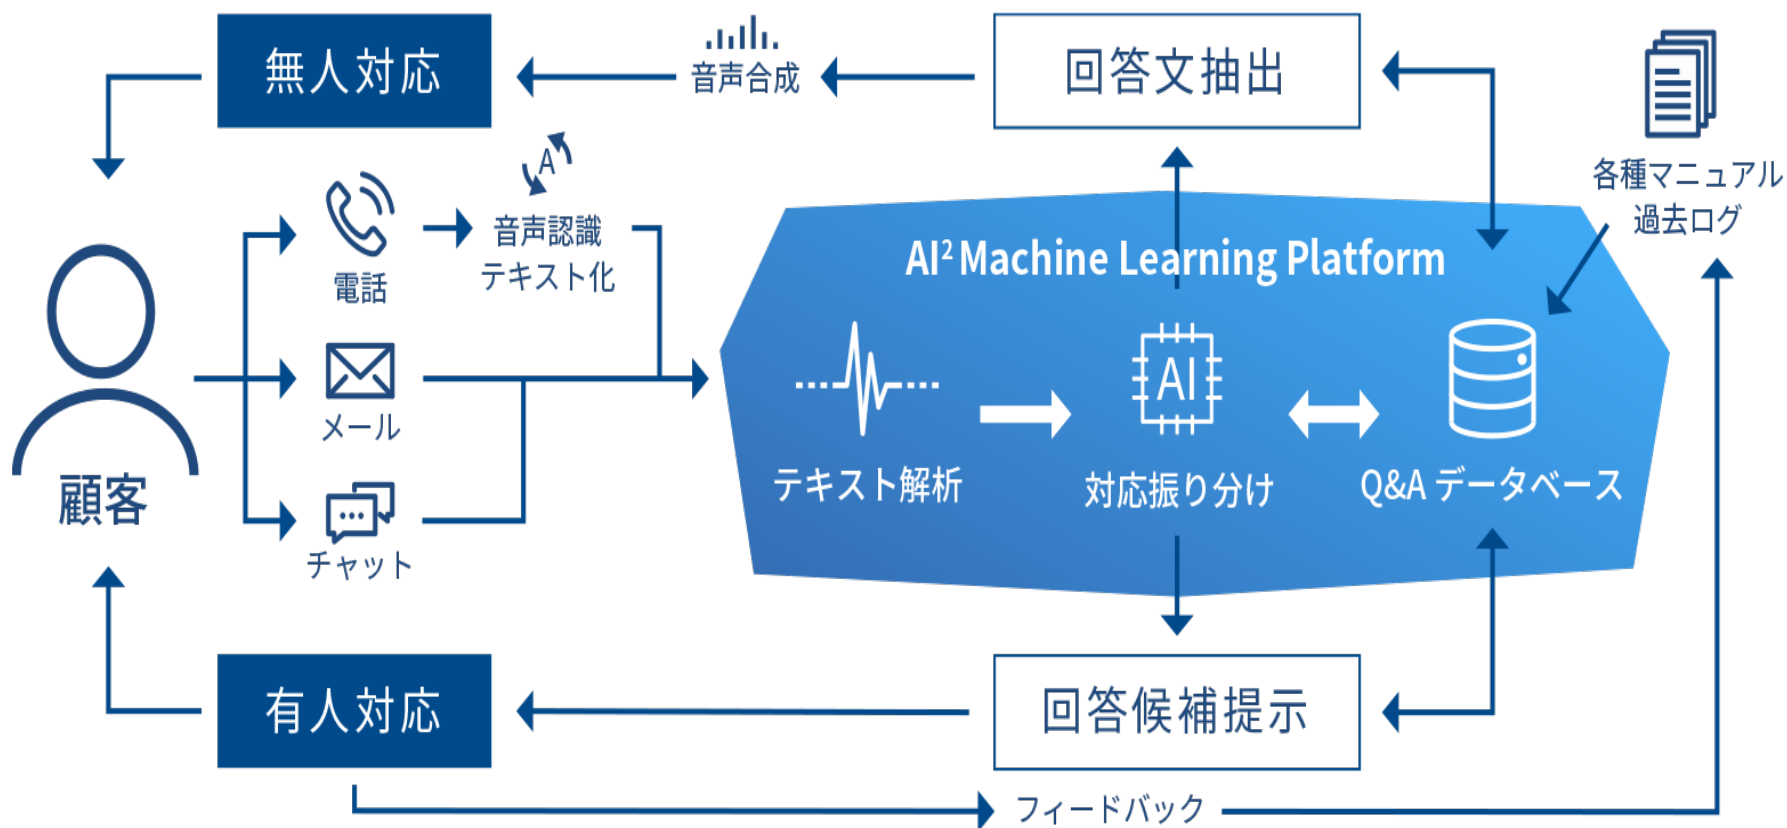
無人対応

音声合成

回答文抽出

各種マニュアル
過去ログ

A

電話

音声認識
テキスト化

顧客

メール

チャット

AI$^2$ Machine Learning Platform

AI

テキスト解析

対応振り分け

Q&A データベース

有人対応

回答候補提示

フィードバック